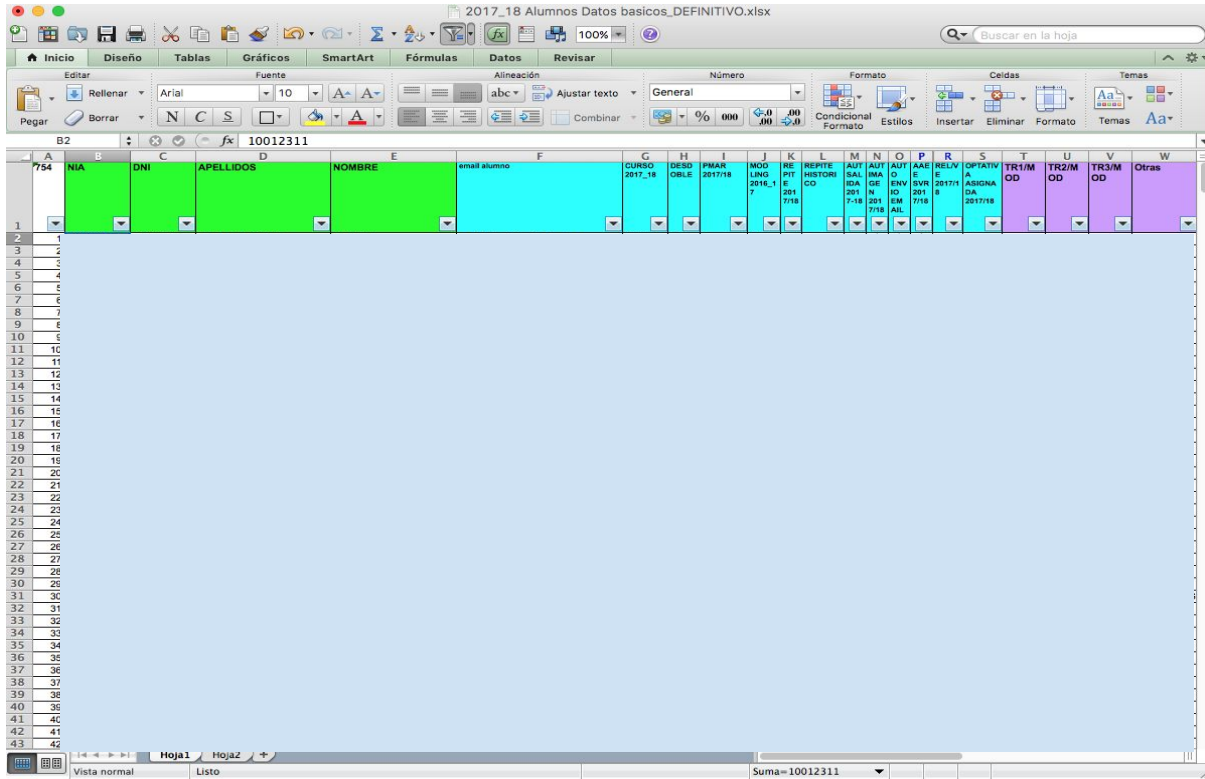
2017_18 Alumnos Datos basicos_DEFINITIVO.xlsx

100%

Buscar en la hoja

Inicio | Diseño | Tablas | Gráficos | SmartArt | Fórmulas | Datos | Revisar

Editar | Fuente | Alineación | Número | Formato | Celdas | Temas

Rellenar | Arial | 10 | abc | Ajustar texto | General

Pegar | Borrar | N | C | S | Combinar | % | 000 | Condicional Formato | Estilos | Insertar | Eliminar | Formato | Temas

B2 | $fx$ | 10012311

| | A | B | C | D | E | F | G | H | I | J | K | L | M | N | O | P | R | S | T | U | V | W |
|---|---|---|---|---|---|---|---|---|---|---|---|---|---|---|---|---|---|---|---|---|---|---|
| 1 | 754 | NIA | DNI | APELLIDOS | NOMBRE | email alumno | CURSO 2017_18 | DESDOBLE | PMAR 2017/18 | MODLING 2016_17 | REPITE 2017/18 | REPITE HISTORICO | AUTSALIDA 2017-18 | AUTIMAGEN 2017/18 | AUTOENVIOEMAIL | AAESVR 2017/18 | RELVE 2017/18 | OPTATIVA ASIGNADA 2017/18 | TR1/MOD | TR2/MOD | TR3/MOD | Otras |
| 2 | 1 | | | | | | | | | | | | | | | | | | | | | |
| 3 | 2 | | | | | | | | | | | | | | | | | | | | | |
| 4 | 3 | | | | | | | | | | | | | | | | | | | | | |
| 5 | 4 | | | | | | | | | | | | | | | | | | | | | |
| 6 | 5 | | | | | | | | | | | | | | | | | | | | | |
| 7 | 6 | | | | | | | | | | | | | | | | | | | | | |
| 8 | 7 | | | | | | | | | | | | | | | | | | | | | |
| 9 | 8 | | | | | | | | | | | | | | | | | | | | | |
| 10 | 9 | | | | | | | | | | | | | | | | | | | | | |
| 11 | 10 | | | | | | | | | | | | | | | | | | | | | |
| 12 | 11 | | | | | | | | | | | | | | | | | | | | | |
| 13 | 12 | | | | | | | | | | | | | | | | | | | | | |
| 14 | 13 | | | | | | | | | | | | | | | | | | | | | |
| 15 | 14 | | | | | | | | | | | | | | | | | | | | | |
| 16 | 15 | | | | | | | | | | | | | | | | | | | | | |
| 17 | 16 | | | | | | | | | | | | | | | | | | | | | |
| 18 | 17 | | | | | | | | | | | | | | | | | | | | | |
| 19 | 18 | | | | | | | | | | | | | | | | | | | | | |
| 20 | 19 | | | | | | | | | | | | | | | | | | | | | |
| 21 | 20 | | | | | | | | | | | | | | | | | | | | | |
| 22 | 21 | | | | | | | | | | | | | | | | | | | | | |
| 23 | 22 | | | | | | | | | | | | | | | | | | | | | |
| 24 | 23 | | | | | | | | | | | | | | | | | | | | | |
| 25 | 24 | | | | | | | | | | | | | | | | | | | | | |
| 26 | 25 | | | | | | | | | | | | | | | | | | | | | |
| 27 | 26 | | | | | | | | | | | | | | | | | | | | | |
| 28 | 27 | | | | | | | | | | | | | | | | | | | | | |
| 29 | 28 | | | | | | | | | | | | | | | | | | | | | |
| 30 | 29 | | | | | | | | | | | | | | | | | | | | | |
| 31 | 30 | | | | | | | | | | | | | | | | | | | | | |
| 32 | 31 | | | | | | | | | | | | | | | | | | | | | |
| 33 | 32 | | | | | | | | | | | | | | | | | | | | | |
| 34 | 33 | | | | | | | | | | | | | | | | | | | | | |
| 35 | 34 | | | | | | | | | | | | | | | | | | | | | |
| 36 | 35 | | | | | | | | | | | | | | | | | | | | | |
| 37 | 36 | | | | | | | | | | | | | | | | | | | | | |
| 38 | 37 | | | | | | | | | | | | | | | | | | | | | |
| 39 | 38 | | | | | | | | | | | | | | | | | | | | | |
| 40 | 39 | | | | | | | | | | | | | | | | | | | | | |
| 41 | 40 | | | | | | | | | | | | | | | | | | | | | |
| 42 | 41 | | | | | | | | | | | | | | | | | | | | | |
| 43 | 42 | | | | | | | | | | | | | | | | | | | | | |

Hoja1 | Hoja2 | +

Vista normal | Listo | Suma=10012311